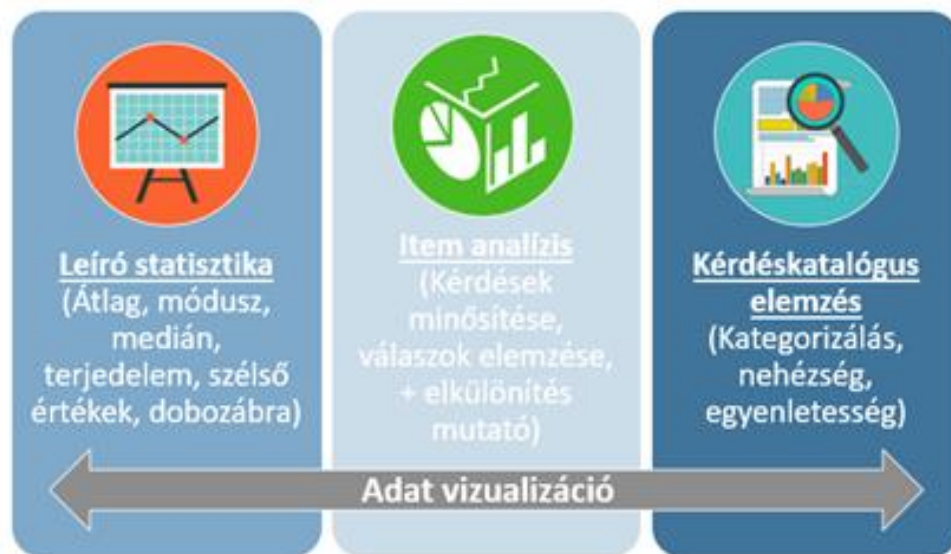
Leíró statisztika
(Átlag, módusz, medián, terjedelem, szélső értékek, dobozábra)

Item analízis
(Kérdések minősítése, válaszok elemzése, + elkülönítés mutató)

Kérdéskatalógus elemzés
(Kategorizálás, nehézség, egyenletesség)

Adat vizualizáció